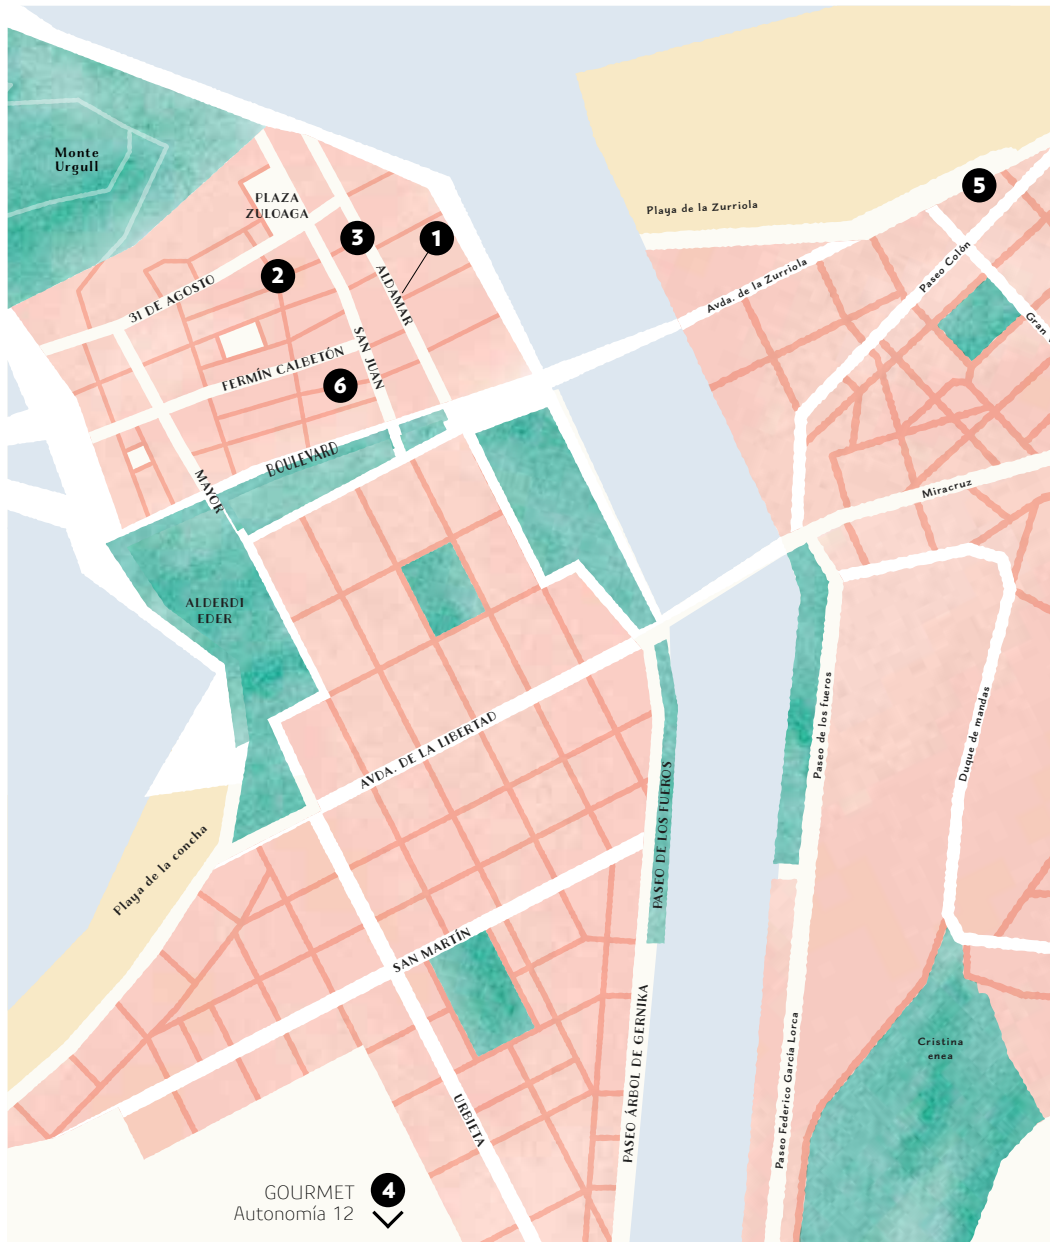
Monte Urgull

PLAZA ZULOAGA

31 DE AGOSTO

2

3

1

ALDAMAR

SAN JUAN

FERMÍN CALBETÓN

6

BOULEVARD

MAYOR

ALDERDI EDER

Playa de la Zurriola

5

Avda. de la Zurriola

Paseo Colón

Gran

Miracruz

AVDA. DE LA LIBERTAD

PASEO DE LOS FUEROS

Paseo de los fueros

Duque de mandas

Playa de la concha

SAN MARTÍN

URBIETA

PASEO ÁRBOL DE GERNIKA

Paseo Federico García Lorca

Cristina enea

GOURMET
Autonomía 12

4